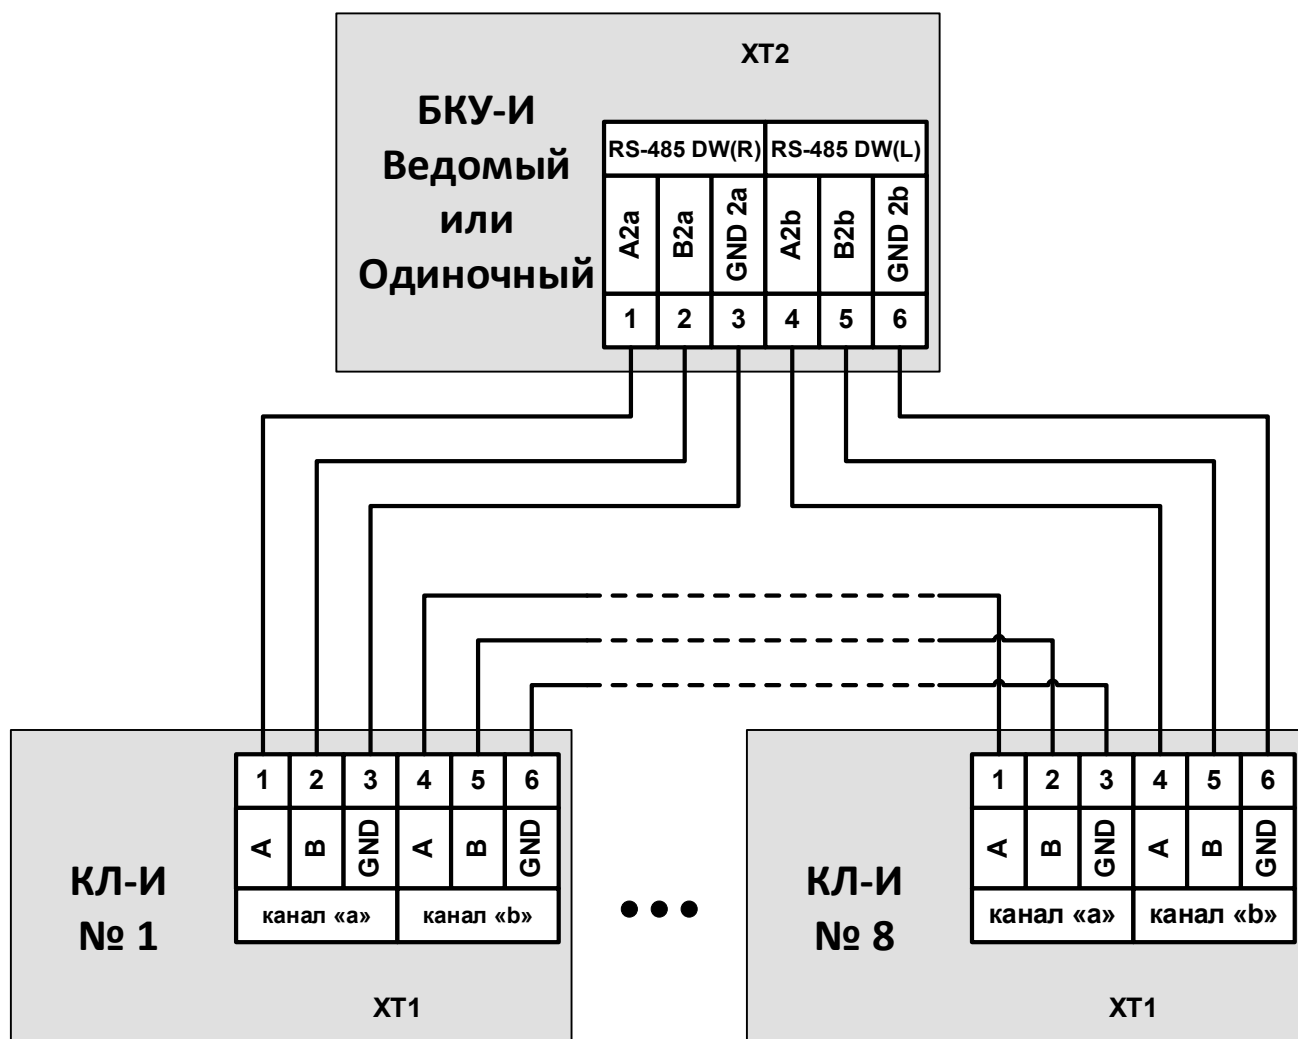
XT2

БКУ-И
Ведомый
или
Одиночный

| RS-485 DW(R) | | | RS-485 DW(L) | | |
|---|---|---|---|---|---|
| A2a | B2a | GND 2a | A2b | B2b | GND 2b |
| 1 | 2 | 3 | 4 | 5 | 6 |

КЛ-И
№ 1

| 1 | 2 | 3 | 4 | 5 | 6 |
|---|---|---|---|---|---|
| A | B | GND | A | B | GND |
| канал «а» | | | канал «b» | | |

XT1

КЛ-И
№ 8

| 1 | 2 | 3 | 4 | 5 | 6 |
|---|---|---|---|---|---|
| A | B | GND | A | B | GND |
| канал «а» | | | канал «b» | | |

XT1